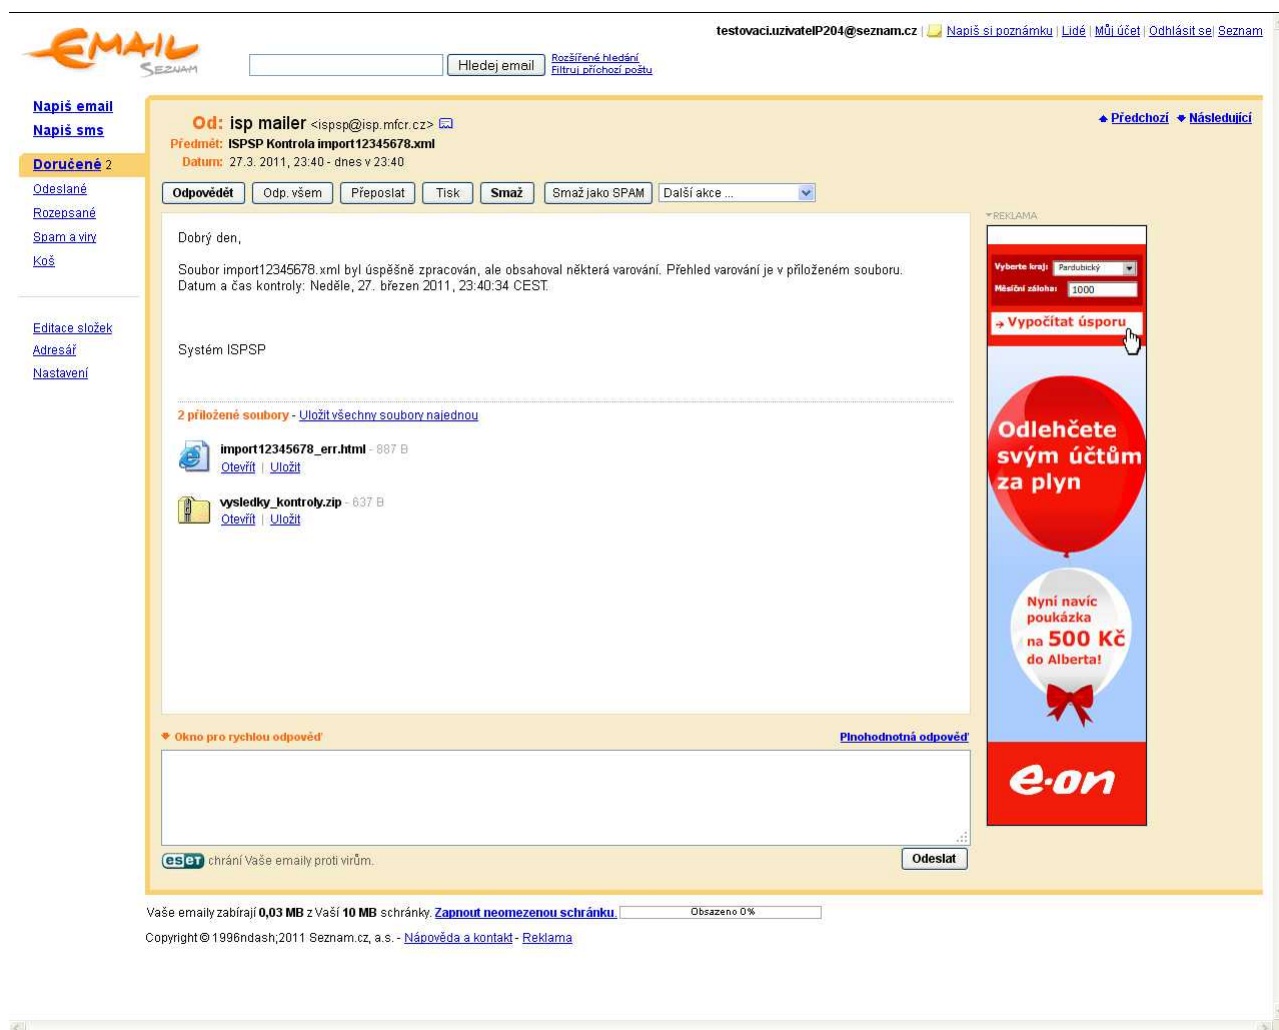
EMAIL
SEZNAM

Hledej email
Rozšířené hledání
Filtruj příchozí poštu

testovaci.uzivatelP204@seznam.cz | Napiš si poznámku | Lidé | Můj účet | Odhlásit se | Seznam

Napiš email
Napiš sms

Doručené 2
Odeslané
Rozepsané
Spam a viry
Koš

Editace složek
Adresář
Nastavení

Od: isp mailer <ispsp@isp.mfcr.cz>
Předmět: ISPSP Kontrola import12345678.xml
Datum: 27.3. 2011, 23:40 - dnes v 23:40

◆ Předchozí ◆ Následující

Odpovědět | Odp. všem | Přeposlat | Tisk | Smaž | Smaž jako SPAM | Další akce ...

Dobrý den,

Soubor import12345678.xml byl úspěšně zpracován, ale obsahoval některá varování. Přehled varování je v přiloženém souboru.
Datum a čas kontroly: Neděle, 27. březen 2011, 23:40:34 CEST.

Systém ISPSP

2 přiložené soubory - Uložit všechny soubory najednou

import12345678_err.html - 887 B
Otevřít | Uložit

vysledky_kontroly.zip - 637 B
Otevřít | Uložit

REKLAMA
Vyberte kraj: Pardubický
Měsíční záloha: 1000
→ Vypočítat úsporu
Odlehčete svým účtům za plyn
Nyní navíc poukázka na 500 Kč do Alberta!
e-on

Okno pro rychlou odpověď
Plnohodnotná odpověď

eset chrání Vaše emaily proti virům.
Odeslat

Vaše emaily zabírají 0,03 MB z Vaší 10 MB schránky. Zapnout neomezenou schránku. Obsazeno 0%
Copyright © 1996ndash;2011 Seznam.cz, a.s. - Nápověda a kontakt - Reklama